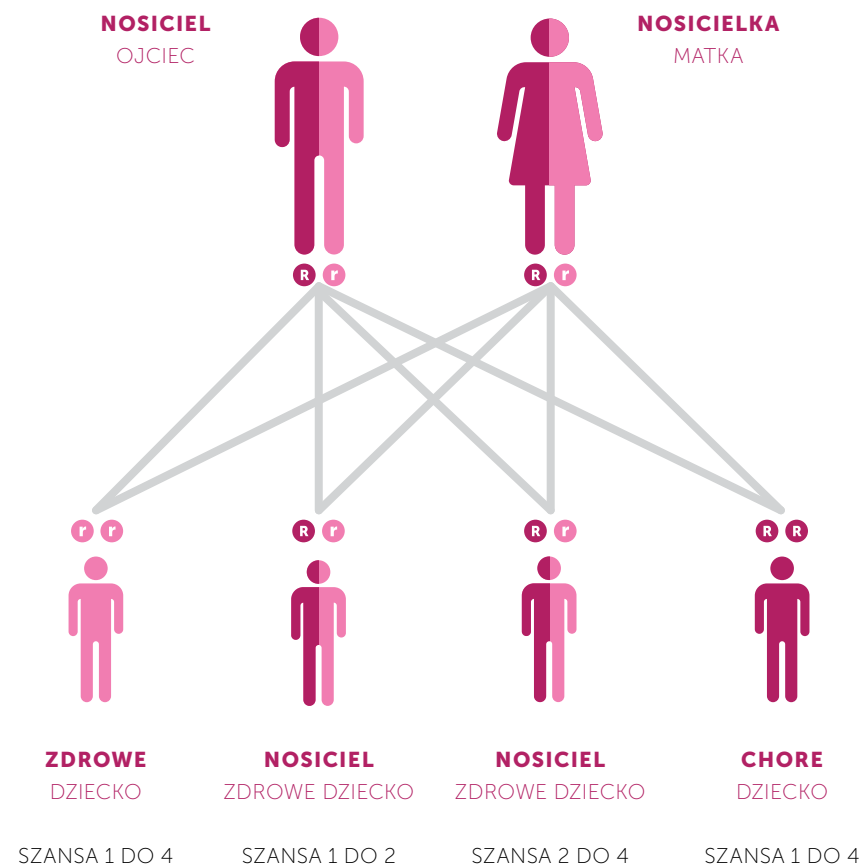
NOSICIEL
OJCIEC

NOSICIELKA
MATKA

R r

R r

r r

R r

R r

R R

ZDROWE
DZIECKO

NOSICIEL
ZDROWE DZIECKO

NOSICIEL
ZDROWE DZIECKO

CHORE
DZIECKO

SZANSA 1 DO 4

SZANSA 1 DO 2

SZANSA 2 DO 4

SZANSA 1 DO 4